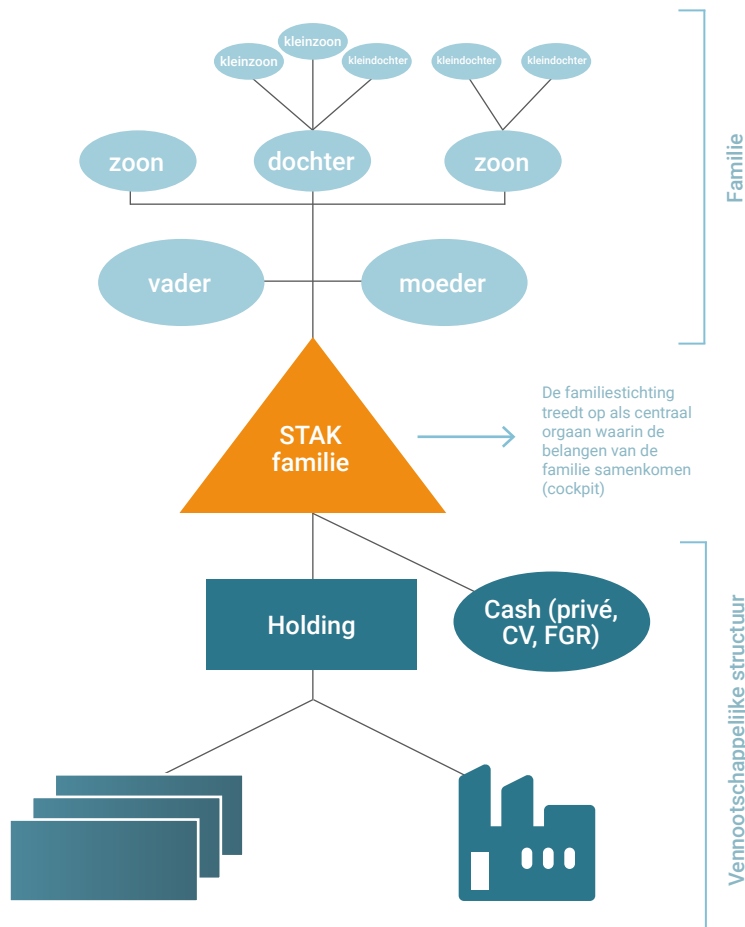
kleinzoon

kleinzoon

kleindochter

kleindochter

kleindochter

zoon

dochter

zoon

vader

moeder

Familie

STAK familie

De familiestichting treedt op als centraal orgaan waarin de belangen van de familie samenkomen (cockpit)

Holding

Cash (privé, CV, FGR)

Vennootschappelijke structuur